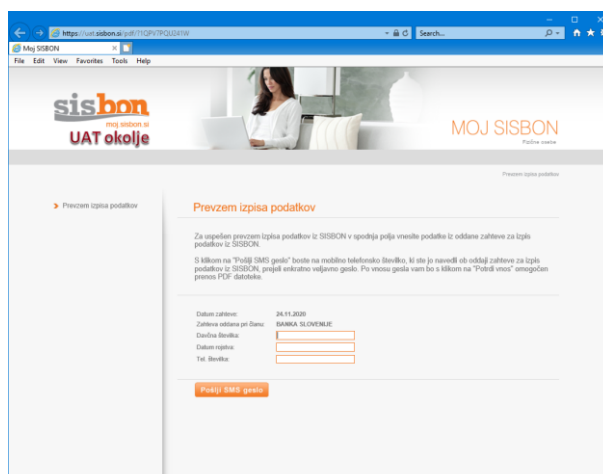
https://uat.sisbon.si/pdf/?1QPV7PQU241W

Search...

Moj SISBON

File Edit View Favorites Tools Help

sisbon
moj sisbon.si
UAT okolje

MOJ SISBON
Fizične osebe

Prevzem izpisa podatkov

Prevzem izpisa podatkov

Prevzem izpisa podatkov

Za uspešen prevzem izpisa podatkov iz SISBON v spodnja polja vnesite podatke iz oddane zahteve za izpis podatkov iz SISBON.

S klikom na "Pošlji SMS geslo" boste na mobilno telefonsko številko, ki ste jo navedli ob oddaji zahteve za izpis podatkov iz SISBON, prejeli enkratno veljavno geslo. Po vnosu gesla vam bo s klikom na "Potrdi vnos" omogočen prenos PDF datoteke.

Datum zahteve: 24.11.2020
Zahteva oddana pri članu: BANKA SLOVENIJE
Davčna številka:
Datum rojstva:
Tel. številka:

Pošlji SMS geslo